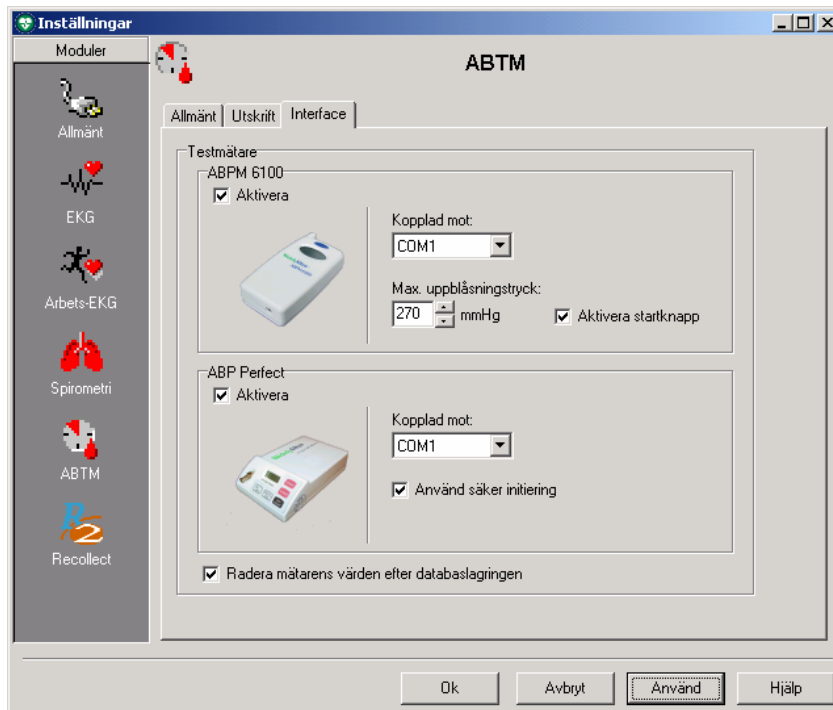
Inställningar

Moduler

Allmänt

EKG

Arbets-EKG

Spirometri

ABTM

Recollect

ABTM

Allmänt | Utskrift | Interface

Testmätare

ABPM 6100

Aktivera

Kopplad mot:

COM1

Max. uppblåsningstryck:

270 mmHg

Aktivera startknapp

ABP Perfect

Aktivera

Kopplad mot:

COM1

Använd säker initiering

Radera mätarens värden efter databaslagringen

Ok

Avbryt

Använd

Hjälp